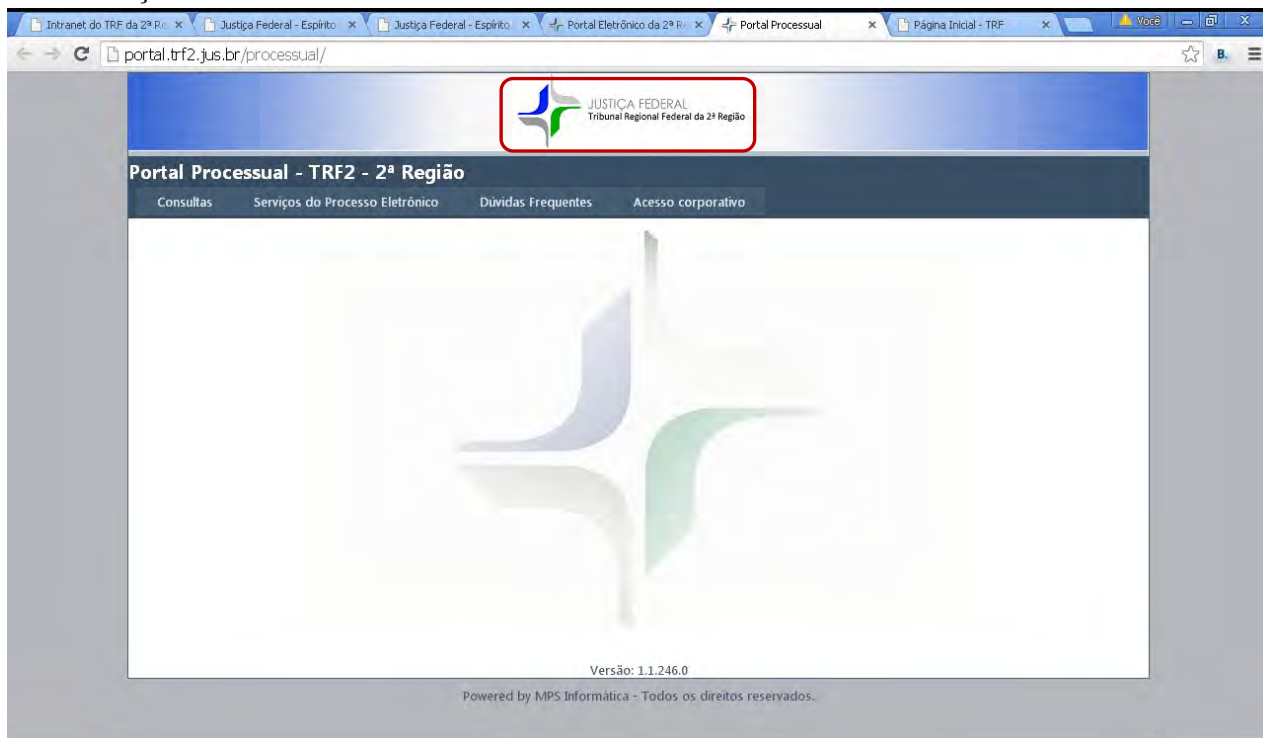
Intranet do TRF da 2ª Re ×
Justiça Federal - Espírito ×
Justiça Federal - Espírito ×
Portal Eletrônico da 2ª Re ×
Portal Processual ×
Página Inicial - TRF ×
Você

portal.trf2.jus.br/processual/

JUSTIÇA FEDERAL
Tribunal Regional Federal da 2ª Região

Portal Processual - TRF2 - 2ª Região

Consultas
Serviços do Processo Eletrônico
Dúvidas Frequentes
Acesso corporativo

Versão: 1.1.246.0

Powered by MPS Informática - Todos os direitos reservados.